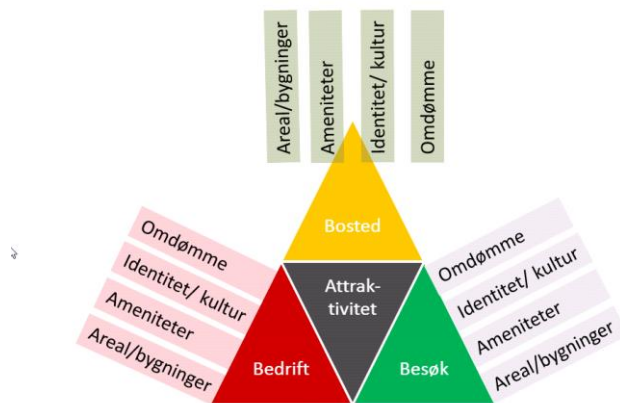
Areal/bygninger
Ameniteter
Identitet/ kultur
Omdømme

Bosted

Omdømme
Identitet/ kultur
Ameniteter
Areal/bygninger

Attrak-
tivitet

Omdømme
Identitet/ kultur
Ameniteter
Areal/bygninger

Bedrift

Besøk